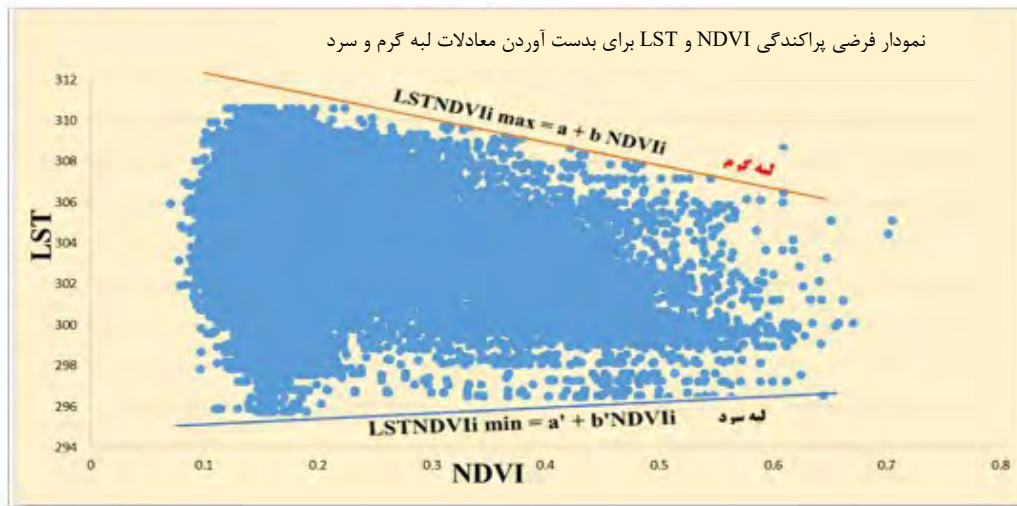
نمودار فرضی پراکندگی NDVI و LST برای بدست آوردن معادلات لبه گرم و سرد

LSTNDVIi max = a + b NDVIi

لبه گرم

LSTNDVIi min = a' + b'NDVIi

لبه سرد

LST

312
310
308
306
304
302
300
298
296
294

0 0.1 0.2 0.3 0.4 0.5 0.6 0.7 0.8

NDVI